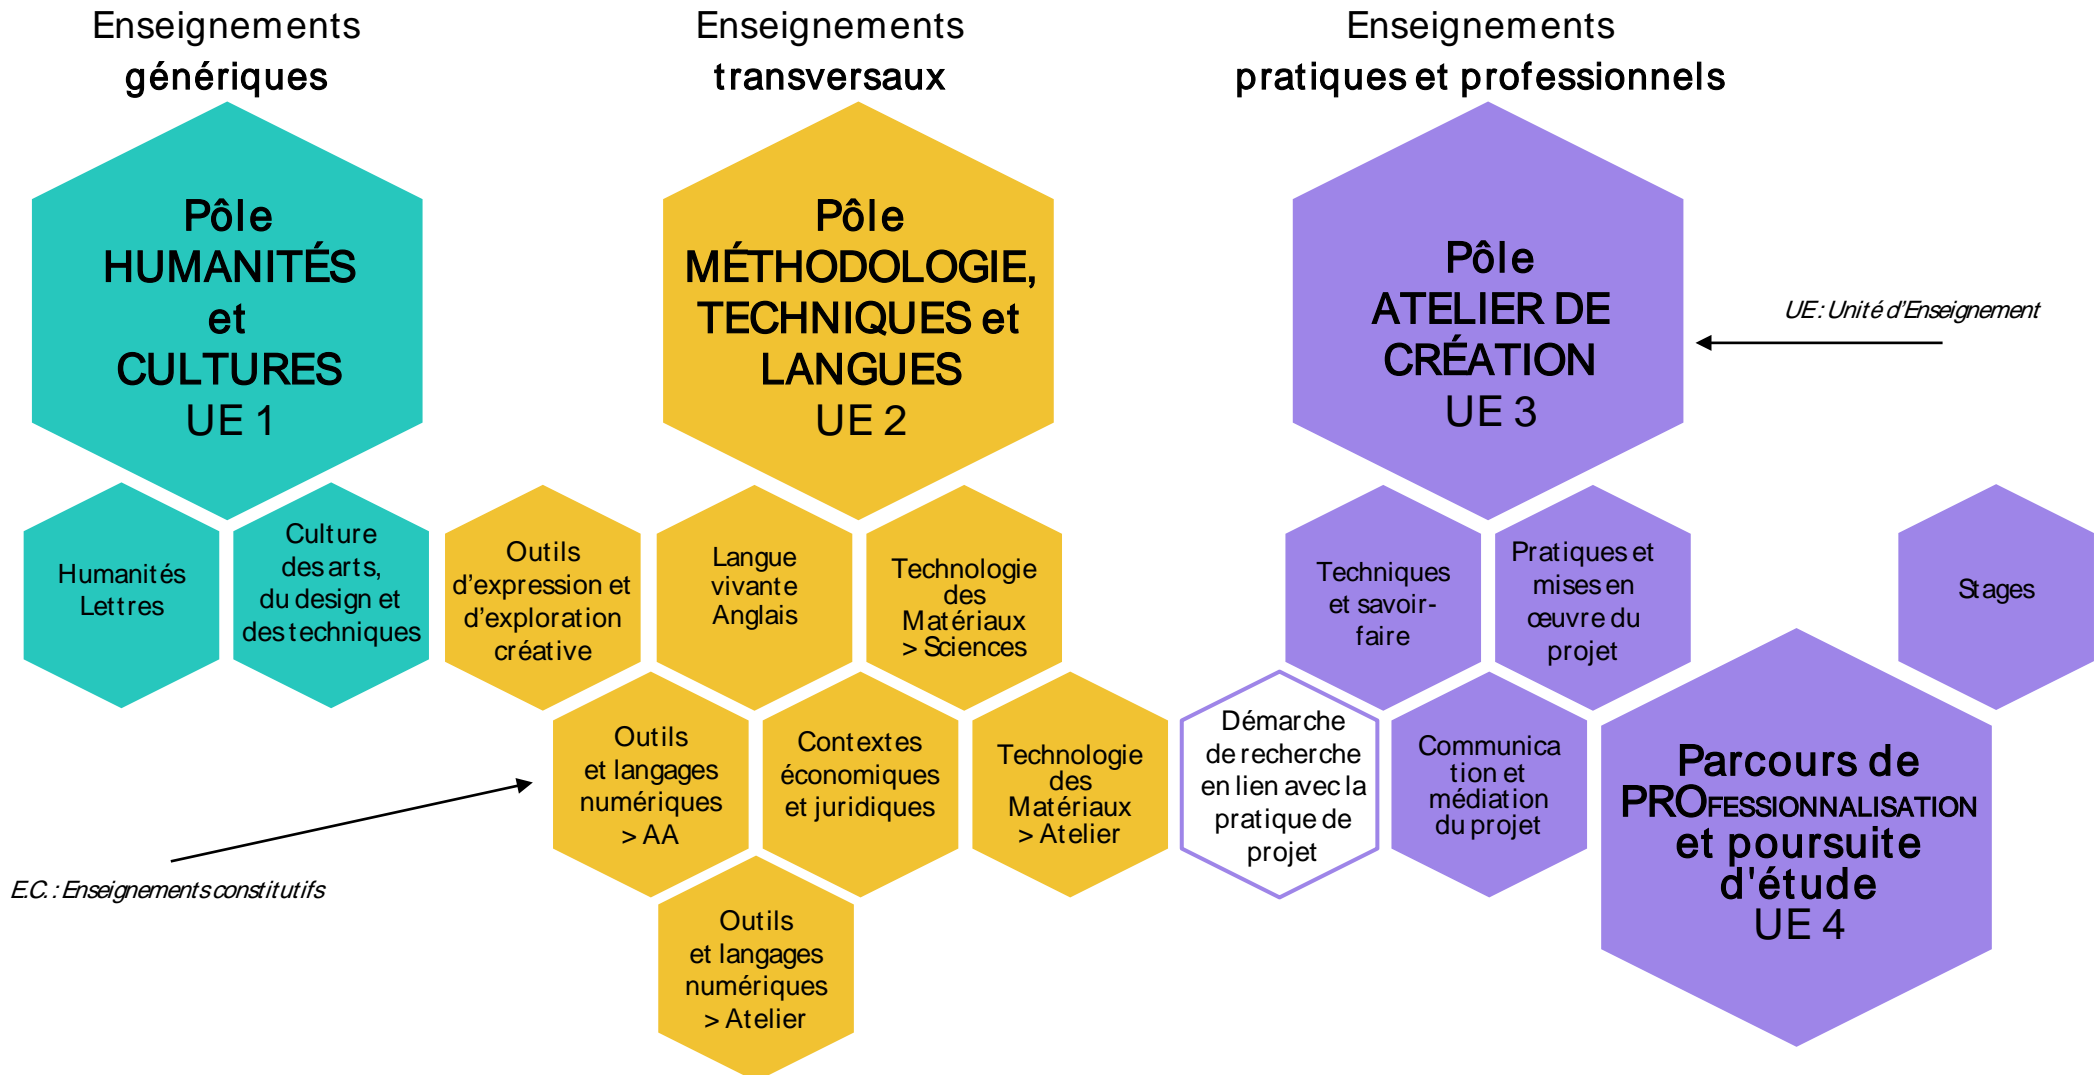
Enseignements génériques

Enseignements transversaux

Enseignements pratiques et professionnels

Pôle HUMANITÉS et CULTURES UE 1

Pôle MÉTHODOLOGIE, TECHNIQUES et LANGUES UE 2

Pôle ATELIER DE CRÉATION UE 3

UE : Unité d'Enseignement

Humanités Lettres

Culture des arts, du design et des techniques

Outils d'expression et d'exploration créative

Langue vivante Anglais

Technologie des Matériaux > Sciences

Techniques et savoir-faire

Pratiques et mises en œuvre du projet

Stages

Outils et langages numériques > AA

Contextes économiques et juridiques

Technologie des Matériaux > Atelier

Démarche de recherche en lien avec la pratique de projet

Communication et médiation du projet

Parcours de PROFESSIONNALISATION et poursuite d'étude UE 4

E.C. : Enseignements constitutifs

Outils et langages numériques > Atelier